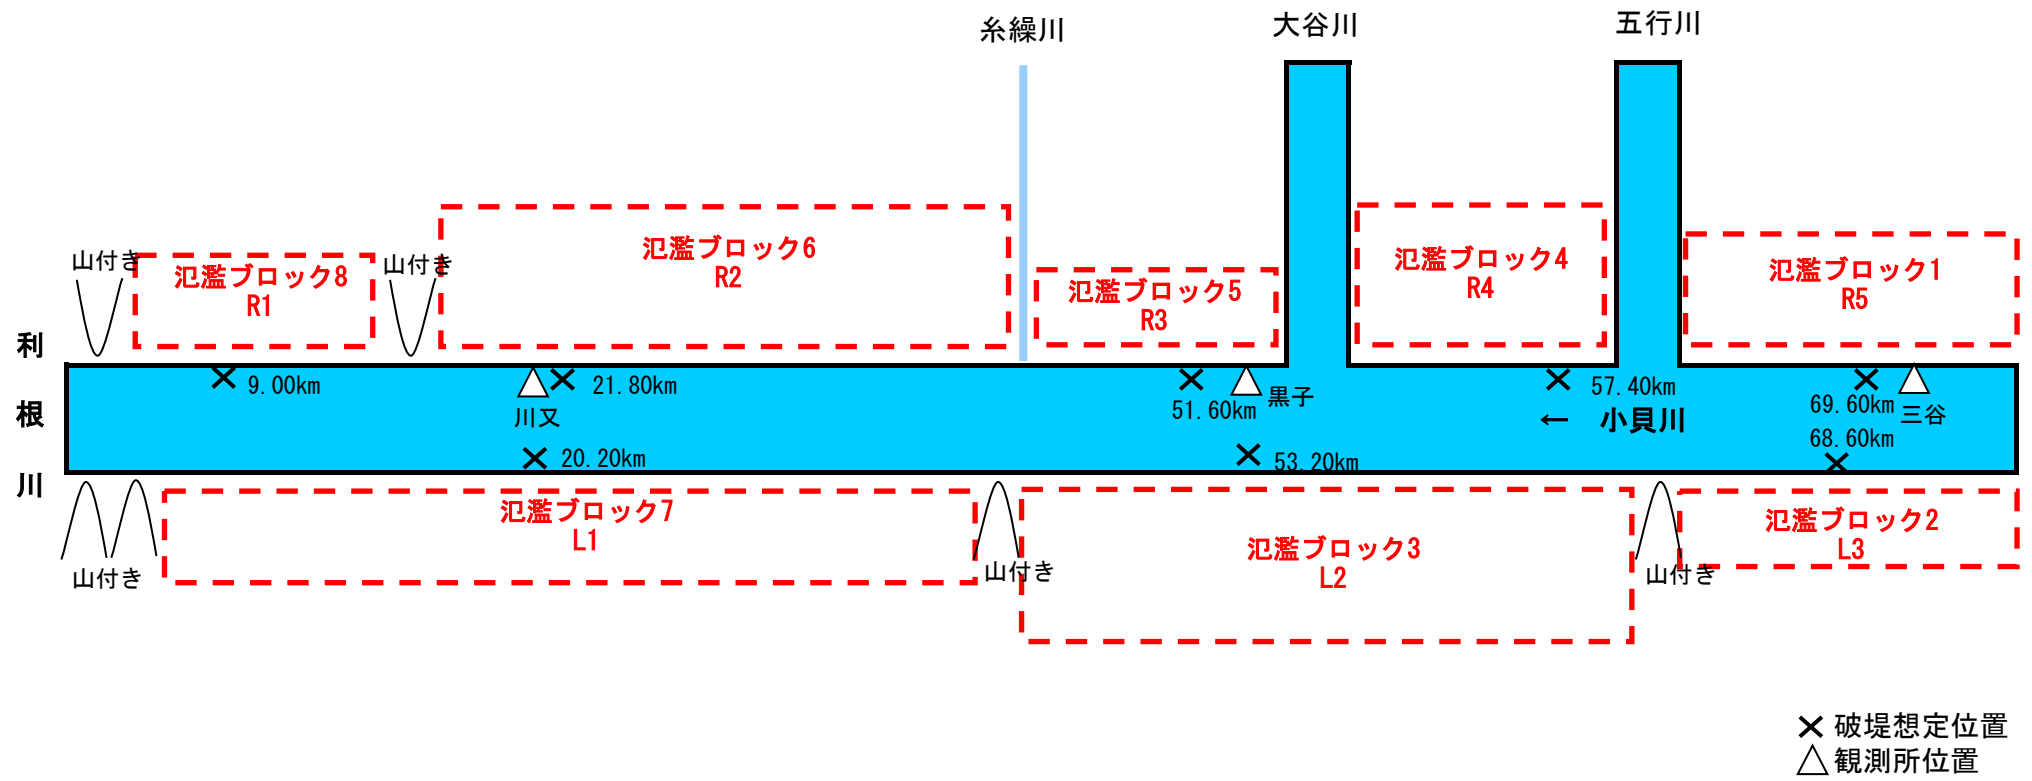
糸繰川

大谷川

五行川

山付き

氾濫ブロック8
R1

山付き

氾濫ブロック6
R2

氾濫ブロック5
R3

氾濫ブロック4
R4

氾濫ブロック1
R5

利
根
川

× 9.00km

△ 川又

× 21.80km

× 20.20km

× 51.60km

△ 黒子

× 53.20km

× 57.40km

← 小貝川

× 69.60km

△ 三谷

68.60km ×

山付き

氾濫ブロック7
L1

山付き

氾濫ブロック3
L2

山付き

氾濫ブロック2
L3

× 破堤想定位置
△ 観測所位置